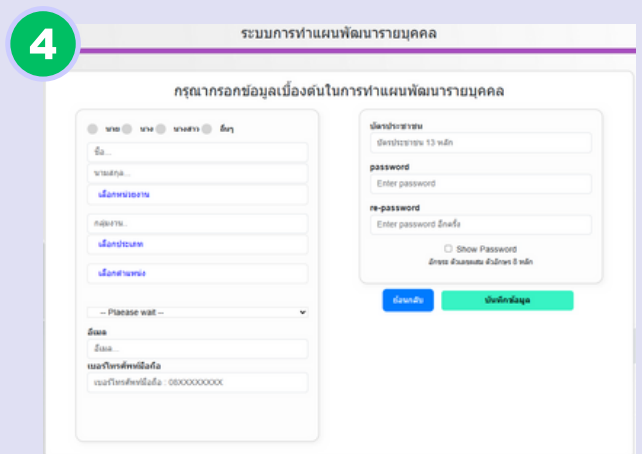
4

ระบบการทำแผนพัฒนารายบุคคล

กรุณากรอกข้อมูลเบื้องต้นในการทำแผนพัฒนารายบุคคล

นาย นาง นางสาว อื่นๆ

ชื่อ...

นามสกุล...

เลือกหน่วยงาน

กลุ่มงาน...

เลือกประเภท

เลือกตำแหน่ง

-- Plaease wait --

อีเมล

อีเมล...

เบอร์โทรศัพท์มือถือ

เบอร์โทรศัพท์มือถือ : 08XXXXXXXX

บัตรประชาชน

บัตรประชาชน 13 หลัก

password

Enter password

re-password

Enter password อีกครั้ง

Show Password

อักษร ตัวเลขผสม ตัวอักษร 8 หลัก

ย้อนกลับ

บันทึกข้อมูล